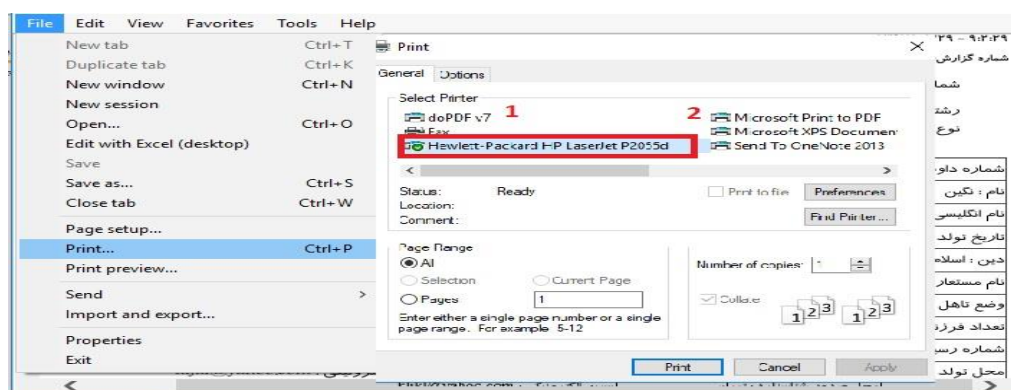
File Edit View Favorites Tools Help

New tab Ctrl+T
Duplicate tab Ctrl+K
New window Ctrl+N
New session
Open... Ctrl+O
Edit with Excel (desktop)
Save
Save as... Ctrl+S
Close tab Ctrl+W
Page setup...
Print... Ctrl+P
Print preview...
Send >
Import and export...
Properties
Exit

Print

General Options

Select Printer
1
2
doPDF v7
Fax
Hewlett-Packard HP LaserJet P2055d
Microsoft Print to PDF
Microsoft XPS Document
Send To OneNote 2013

Status: Ready
Location:
Comment:
Print to file
Preferences
Find Printer...

Page Range
All
Selection
Current Page
Pages 1
Enter either a single page number or a single page range. For example 5-12

Number of copies: 1
Collate

Print Cancel Apply

۹:۲:۲۹ - ۲۹
شماره گزارش
شما
رشت
نوع
شماره داو
نام : نگین
نام انگلیسی
تاریخ تولد
دین : اسلا
نام مستعار
وضع تاهل
تعداد فرزن
شماره رس
محل تولد